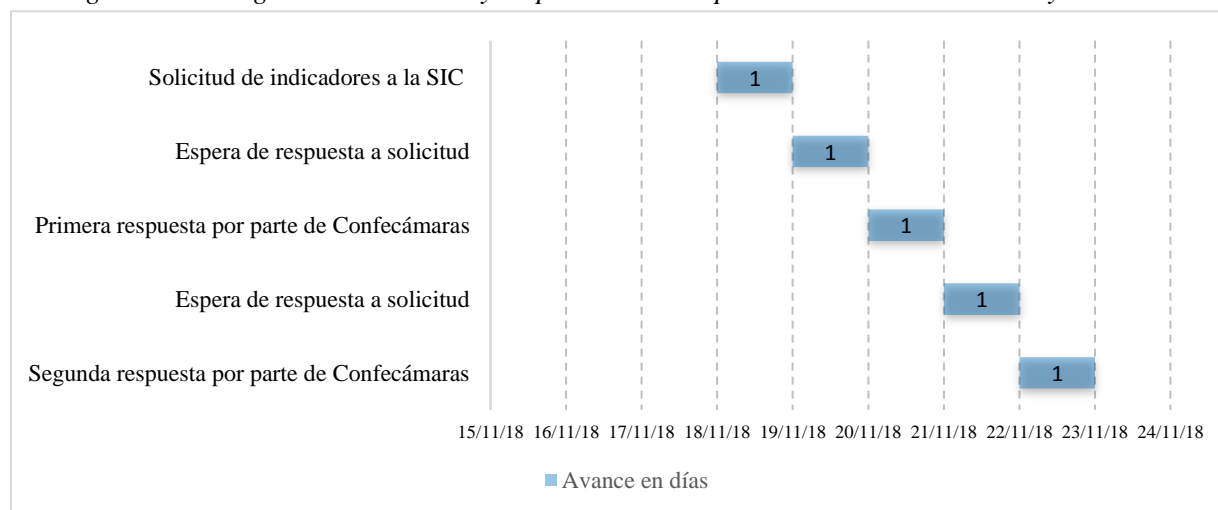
Solicitud de indicadores a la SIC
Espera de respuesta a solicitud
Primera respuesta por parte de Confecámaras
Espera de respuesta a solicitud
Segunda respuesta por parte de Confecámaras

1
1
1
1
1

15/11/18 16/11/18 17/11/18 18/11/18 19/11/18 20/11/18 21/11/18 22/11/18 23/11/18 24/11/18

Avance en días